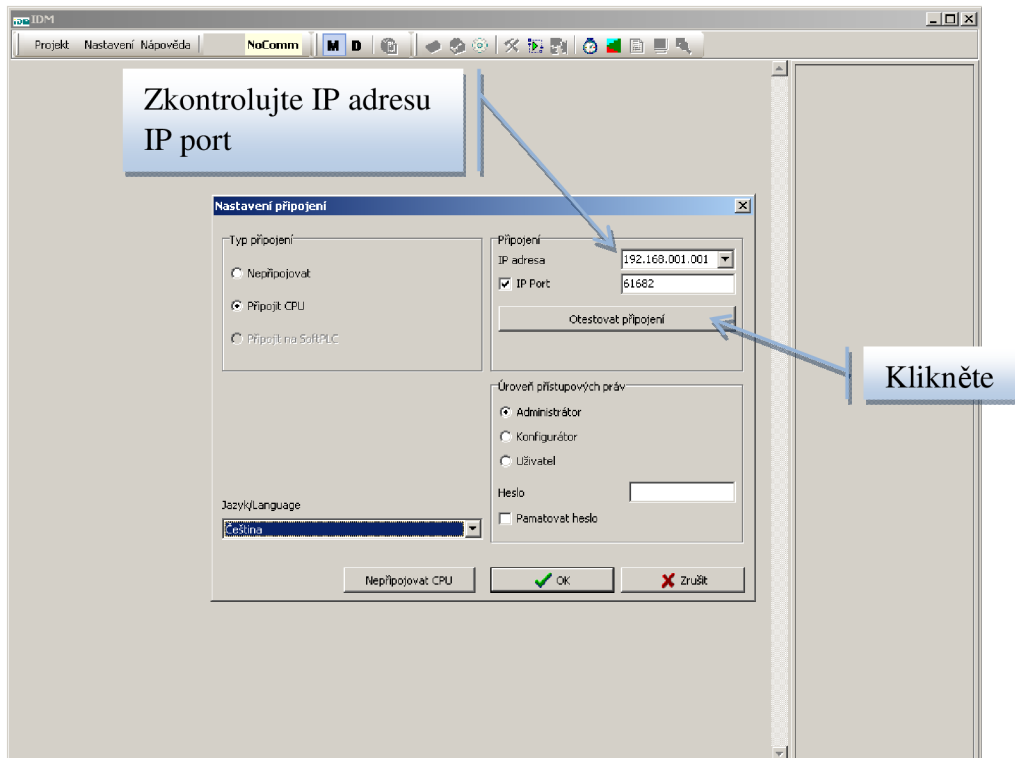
IDM

Projekt Nastavení Nápověda NoComm M D

Zkontrolujte IP adresu IP port

Nastavení připojení

Typ připojení
Nepřipojovat
Připojit CPU
Připojit na SoftPLC

Připojení
IP adresa 192.168.001.001
IP Port 61682
Otestovat připojení

Klikněte

Úroveň přístupových práv
Administrátor
Konfigurátor
Uživatel
Heslo
Pamatovat heslo

Jazyk/Language
Čeština

Nepřipojovat CPU
OK
Zrušit